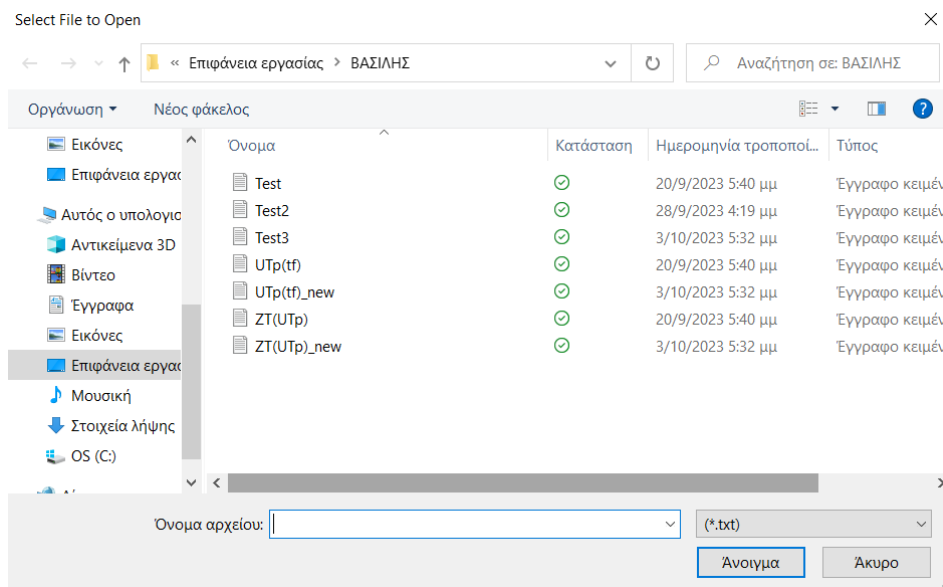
Select File to Open

« Επιφάνεια εργασίας > ΒΑΣΙΛΗΣ

Αναζήτηση σε: ΒΑΣΙΛΗΣ

Οργάνωση ▾ Νέος φάκελος

Εικόνες
Επιφάνεια εργασ
Αυτός ο υπολογισ
Αντικείμενα 3D
Βίντεο
Έγγραφα
Εικόνες
Επιφάνεια εργασ
Μουσική
Στοιχεία λήψης
OS (C:)

| Όνομα | Κατάσταση | Ημερομηνία τροποποί... | Τύπος |
|---|---|---|---|
| Test | | 20/9/2023 5:40 μμ | Έγγραφο κειμέν |
| Test2 | | 28/9/2023 4:19 μμ | Έγγραφο κειμέν |
| Test3 | | 3/10/2023 5:32 μμ | Έγγραφο κειμέν |
| UTp(tf) | | 20/9/2023 5:40 μμ | Έγγραφο κειμέν |
| UTp(tf)_new | | 3/10/2023 5:32 μμ | Έγγραφο κειμέν |
| ZT(UTp) | | 20/9/2023 5:40 μμ | Έγγραφο κειμέν |
| ZT(UTp)_new | | 3/10/2023 5:32 μμ | Έγγραφο κειμέν |

Όνομα αρχείου:
(*.txt)
Άνοιγμα
Άκυρο